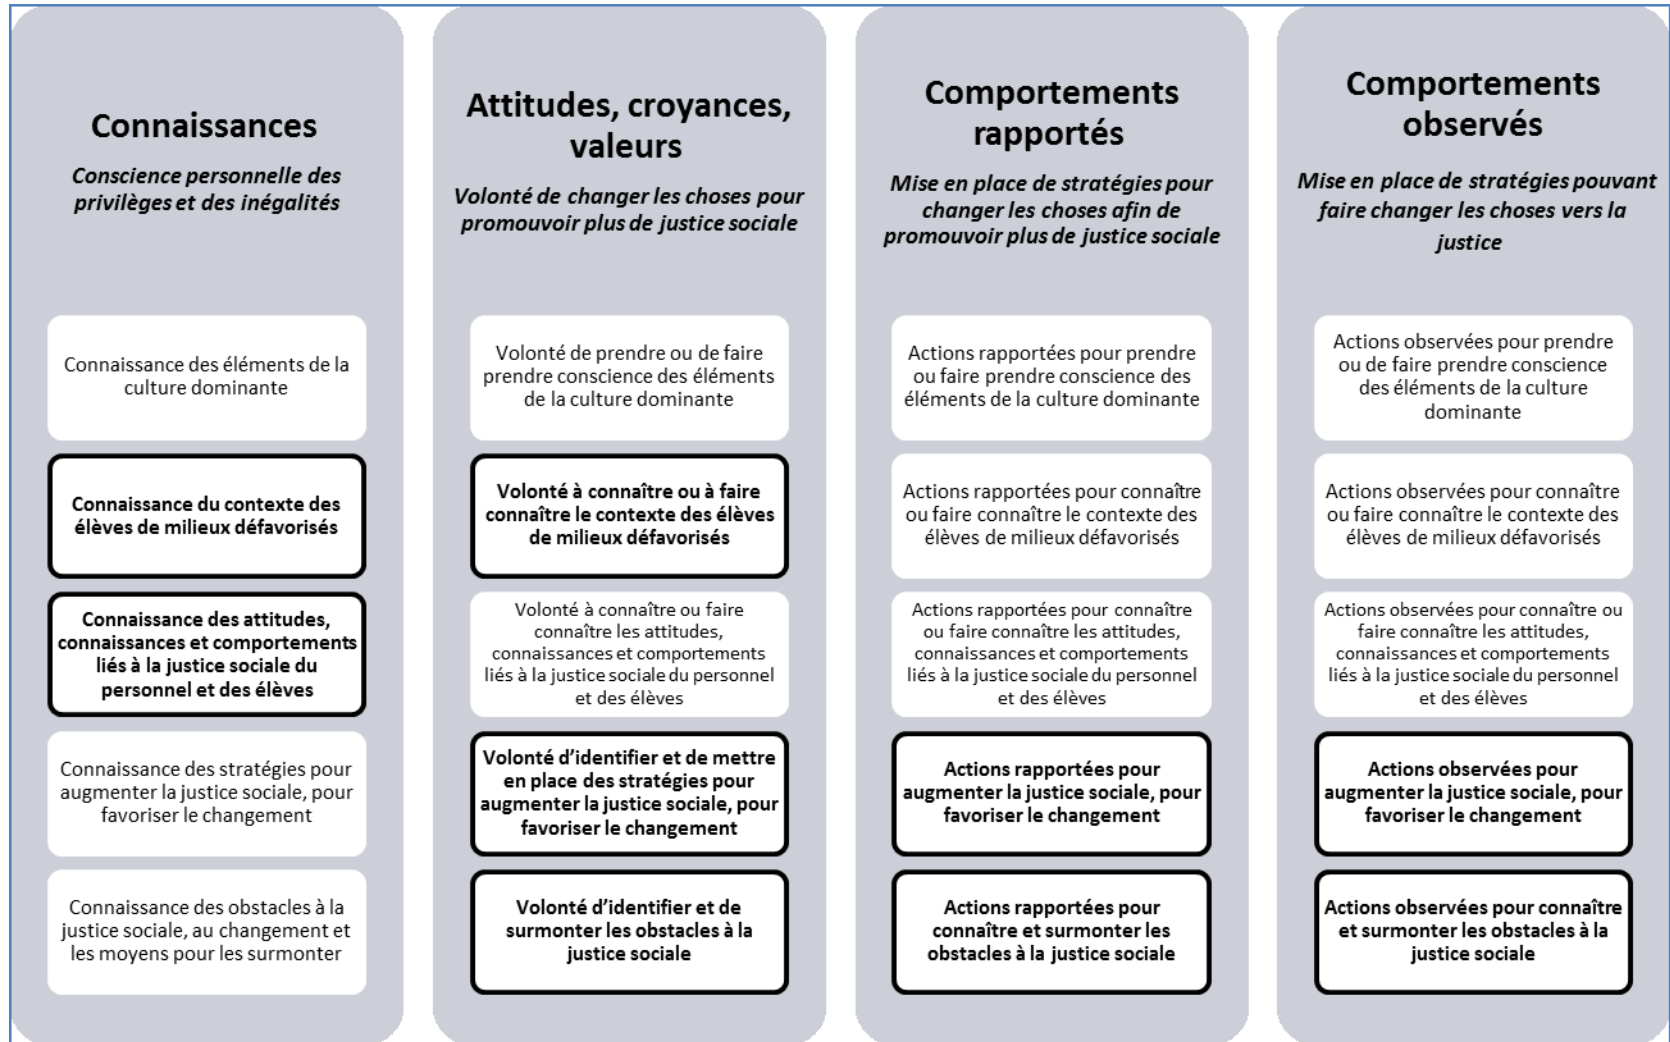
Connaissances

*Conscience personnelle des privilèges et des inégalités*

Connaissance des éléments de la culture dominante

Connaissance du contexte des élèves de milieux défavorisés

Connaissance des attitudes, connaissances et comportements liés à la justice sociale du personnel et des élèves

Connaissance des stratégies pour augmenter la justice sociale, pour favoriser le changement

Connaissance des obstacles à la justice sociale, au changement et les moyens pour les surmonter

Attitudes, croyances, valeurs

*Volonté de changer les choses pour promouvoir plus de justice sociale*

Volonté de prendre ou de faire prendre conscience des éléments de la culture dominante

Volonté à connaître ou à faire connaître le contexte des élèves de milieux défavorisés

Volonté à connaître ou faire connaître les attitudes, connaissances et comportements liés à la justice sociale du personnel et des élèves

Volonté d'identifier et de mettre en place des stratégies pour augmenter la justice sociale, pour favoriser le changement

Volonté d'identifier et de surmonter les obstacles à la justice sociale

Comportements rapportés

*Mise en place de stratégies pour changer les choses afin de promouvoir plus de justice sociale*

Actions rapportées pour prendre ou faire prendre conscience des éléments de la culture dominante

Actions rapportées pour connaître ou faire connaître le contexte des élèves de milieux défavorisés

Actions rapportées pour connaître ou faire connaître les attitudes, connaissances et comportements liés à la justice sociale du personnel et des élèves

Actions rapportées pour augmenter la justice sociale, pour favoriser le changement

Actions rapportées pour connaître et surmonter les obstacles à la justice sociale

Comportements observés

*Mise en place de stratégies pouvant faire changer les choses vers la justice*

Actions observées pour prendre ou de faire prendre conscience des éléments de la culture dominante

Actions observées pour connaître ou faire connaître le contexte des élèves de milieux défavorisés

Actions observées pour connaître ou faire connaître les attitudes, connaissances et comportements liés à la justice sociale du personnel et des élèves

Actions observées pour augmenter la justice sociale, pour favoriser le changement

Actions observées pour connaître et surmonter les obstacles à la justice sociale